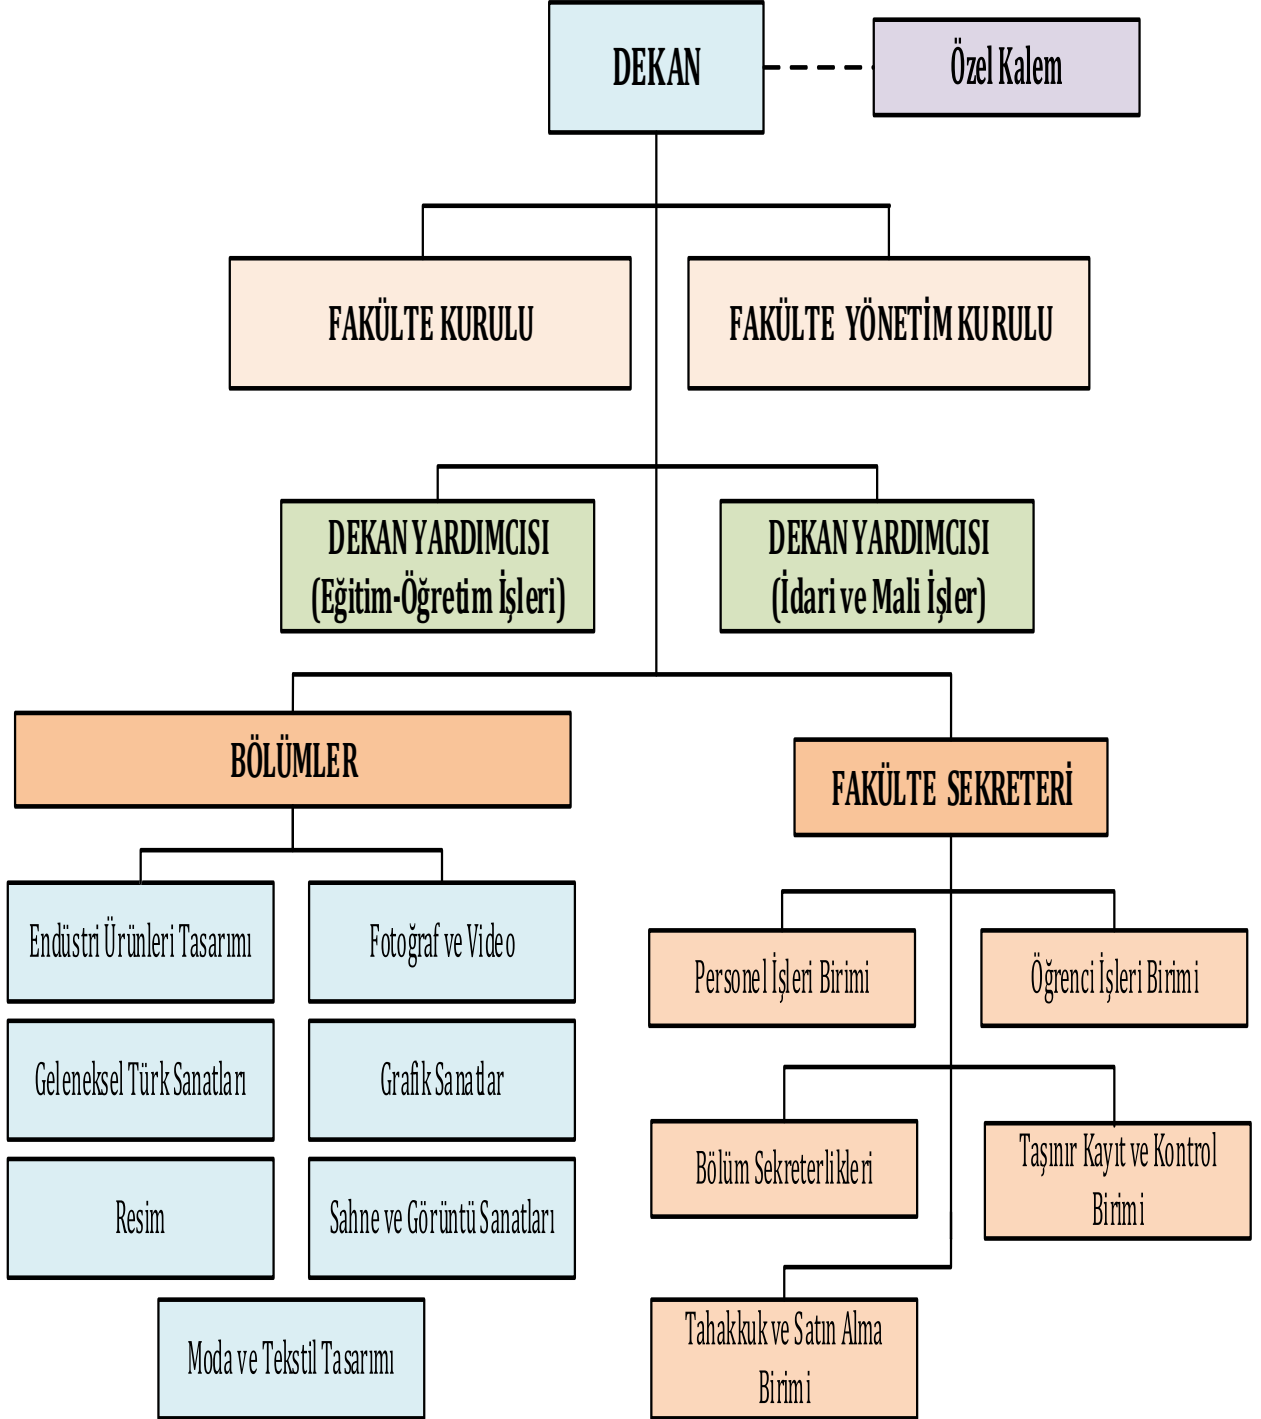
DEKAN

Özel Kalem

FAKÜLTE KURULU

FAKÜLTE YÖNETİM KURULU

DEKAN YARDIMCISI (Eğitim-Öğretim İşleri)

DEKAN YARDIMCISI (İdari ve Mali İşler)

BÖLÜMLER

FAKÜLTE SEKRETERİ

Endüstri Ürünleri Tasarımı

Fotoğraf ve Video

Geleneksel Türk Sanatları

Grafik Sanatlar

Resim

Sahne ve Görüntü Sanatları

Moda ve Tekstil Tasarımı

Personel İşleri Birimi

Öğrenci İşleri Birimi

Bölüm Sekreterlikleri

Taşınır Kayıt ve Kontrol Birimi

Tahakkuk ve Satın Alma Birimi